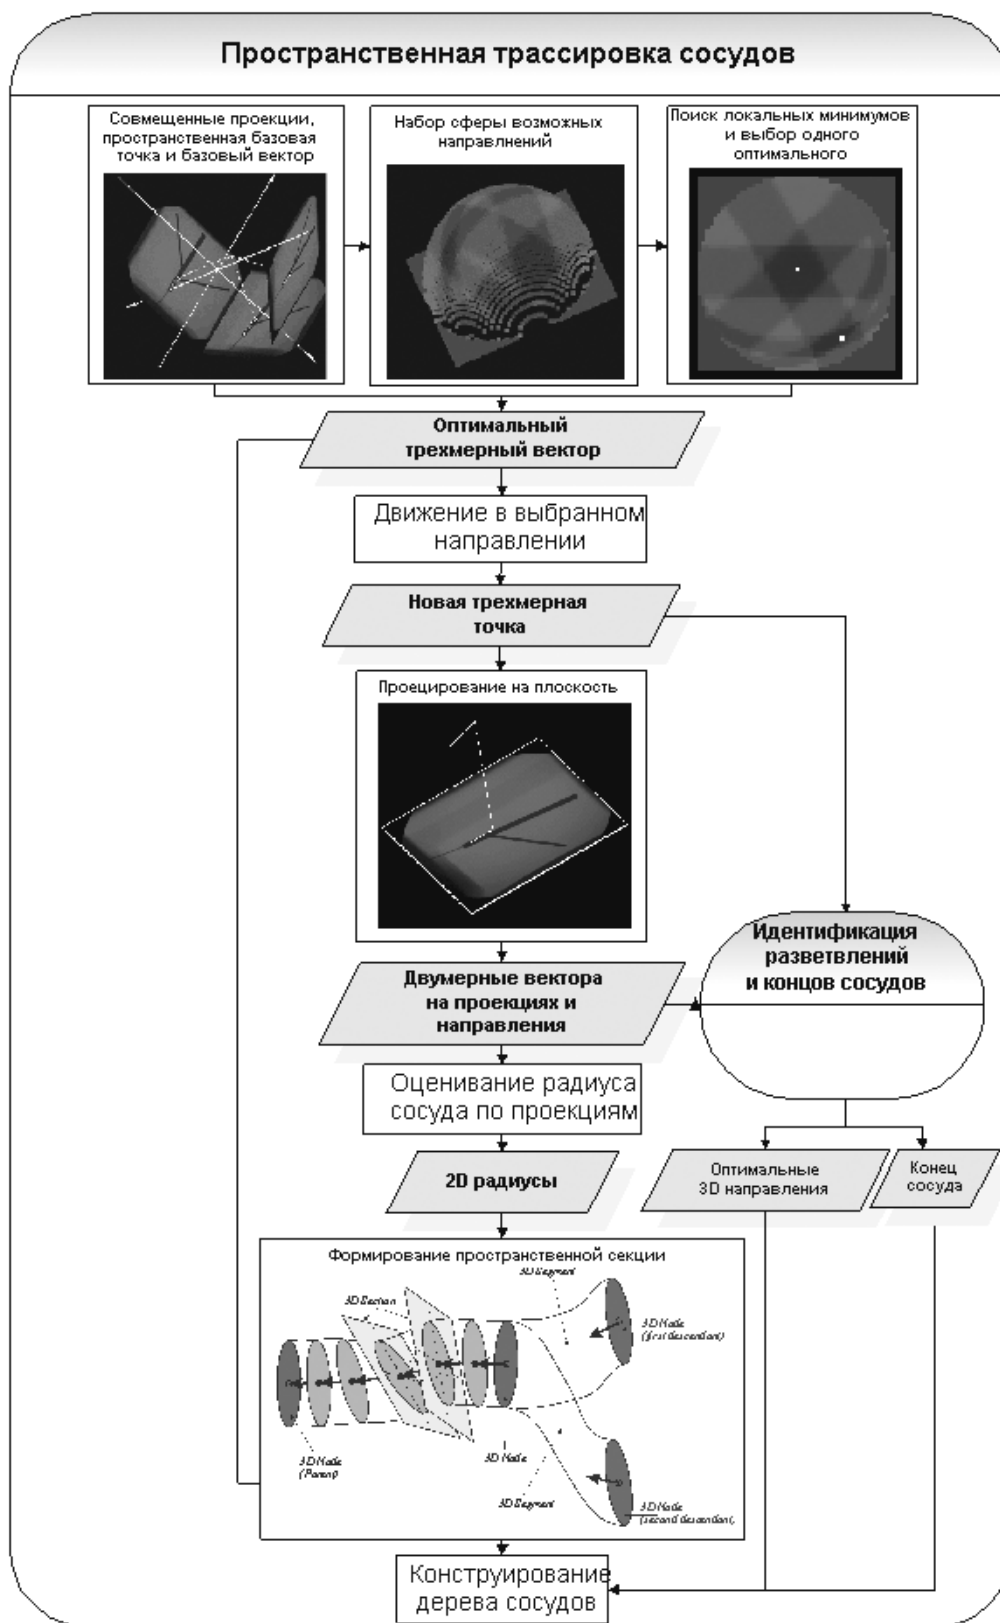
Пространственная трассировка сосудов

Совмещенные проекции, пространственная базовая точка и базовый вектор

Набор сферы возможных направлений

Поиск локальных минимумов и выбор одного оптимального

Оптимальный трехмерный вектор

Движение в выбранном направлении

Новая трехмерная точка

Проецирование на плоскость

Идентификация разветвлений и концов сосудов

Двумерные вектора на проекциях и направления

Оценивание радиуса сосуда по проекциям

2D радиусы

Оптимальные 3D направления

Конец сосуда

Формирование пространственной секции

3D Segment

3D Section

3D Node (first descendant)

3D Node (Parent)

3D Node

3D Segment

3D Node (second descendant)

Конструирование дерева сосудов